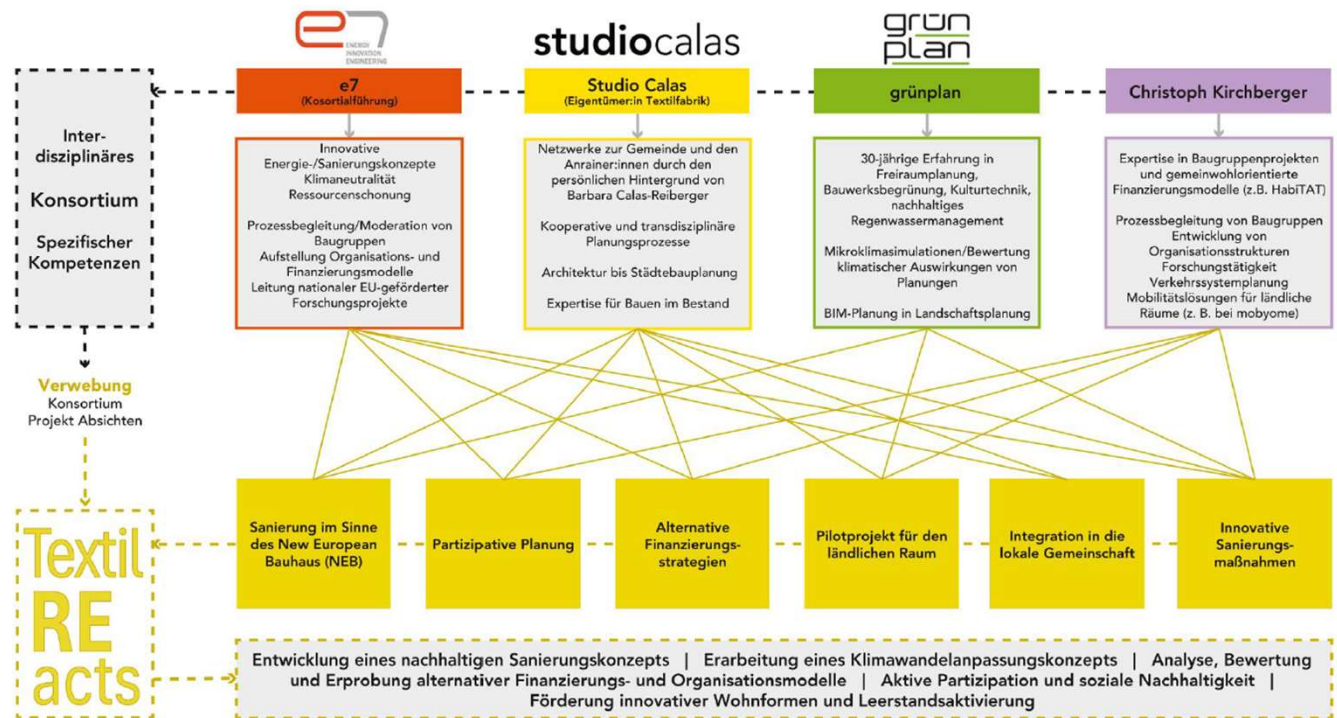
e7
ENERGIE INNOVATION ENGINEERING

studiocalas

grün plan

Inter-disziplinäres

Konsortium

Spezifischer Kompetenzen

e7
(Konsortialführung)

Studio Calas
(Eigentümer:in Textilfabrik)

grünplan

Christoph Kirchberger

Innovative Energie-/Sanierungskonzepte
Klimaneutralität
Ressourcenschonung

Prozessbegleitung/Moderation von Baugruppen
Aufstellung Organisations- und Finanzierungsmodelle
Leitung nationaler EU-geförderter Forschungsprojekte

Netzwerke zur Gemeinde und den Anrainer:innen durch den persönlichen Hintergrund von Barbara Calas-Reiberger

Kooperative und transdisziplinäre Planungsprozesse

Architektur bis Städtebauplanung

Expertise für Bauen im Bestand

30-jährige Erfahrung in Freiraumplanung, Bauwerksbegrünung, Kulturtechnik, nachhaltiges Regenwassermanagement

Mikroklimasimulationen/Bewertung klimatischer Auswirkungen von Planungen

BIM-Planung in Landschaftsplanung

Expertise in Baugruppenprojekten und gemeinwohlorientierte Finanzierungsmodelle (z.B. HabiTAT)

Prozessbegleitung von Baugruppen
Entwicklung von Organisationsstrukturen
Forschungstätigkeit
Verkehrssystemplanung
Mobilitätslösungen für ländliche Räume (z. B. bei mobyome)

Verwebung
Konsortium
Projekt Absichten

Textil RE acts

Sanierung im Sinne des New European Bauhaus (NEB)

Partizipative Planung

Alternative Finanzierungs-strategien

Pilotprojekt für den ländlichen Raum

Integration in die lokale Gemeinschaft

Innovative Sanierungs-maßnahmen

Entwicklung eines nachhaltigen Sanierungskonzepts | Erarbeitung eines Klimawandelanpassungskonzepts | Analyse, Bewertung und Erprobung alternativer Finanzierungs- und Organisationsmodelle | Aktive Partizipation und soziale Nachhaltigkeit | Förderung innovativer Wohnformen und Leerstandsaktivierung